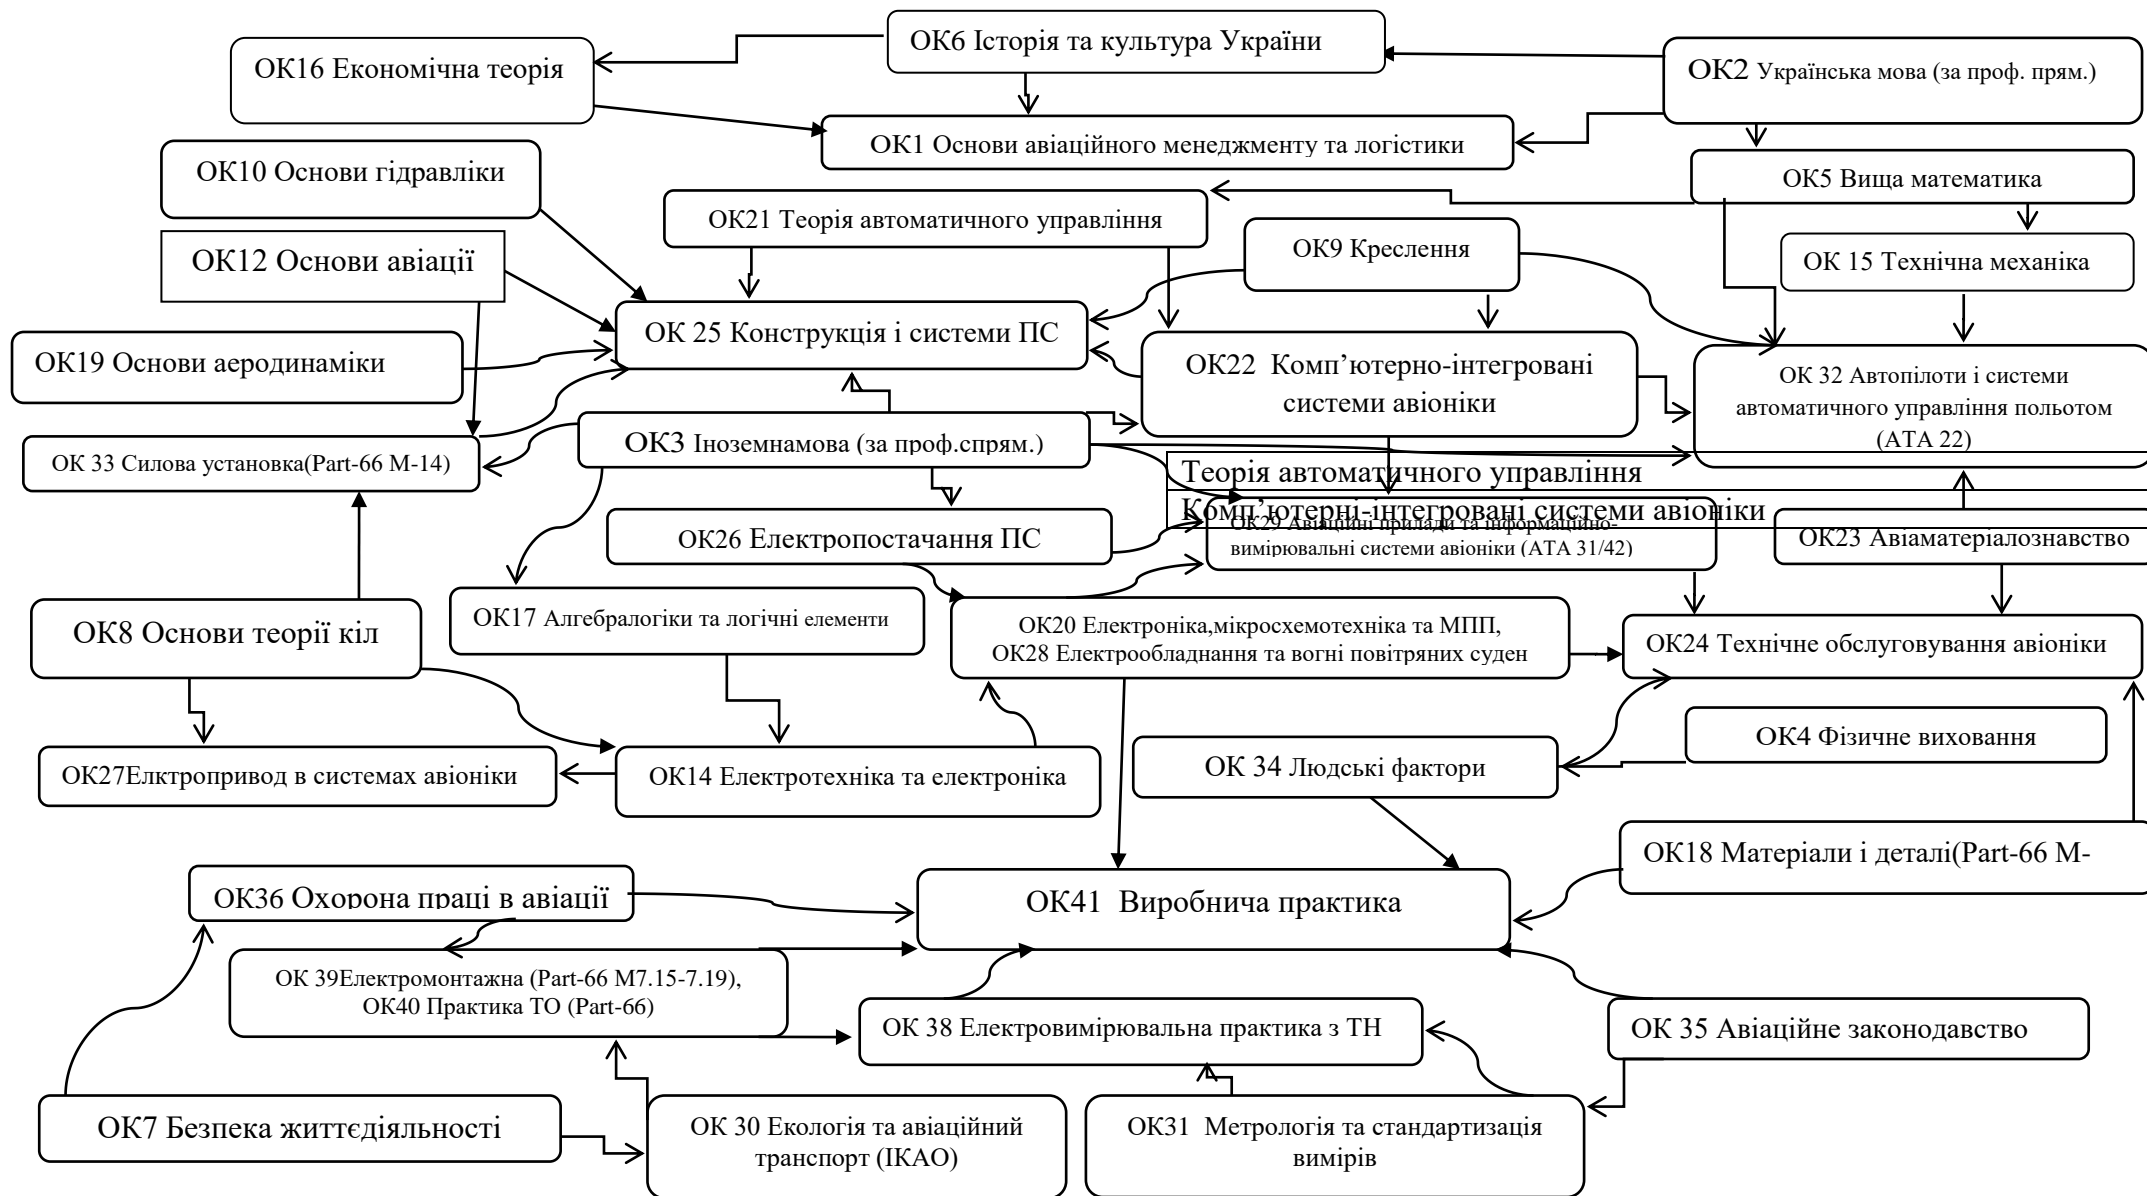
ОК6 Історія та культура України

ОК16 Економічна теорія

ОК2 Українська мова (за проф. прям.)

ОК1 Основи авіаційного менеджменту та логістики

ОК10 Основи гідравліки

ОК5 Вища математика

ОК21 Теорія автоматичного управління

ОК12 Основи авіації

ОК9 Креслення

ОК 15 Технічна механіка

ОК 25 Конструкція і системи ПС

ОК19 Основи аеродинаміки

ОК22 Комп'ютерно-інтегровані системи авіоніки

ОК 32 Автопілоти і системи автоматичного управління польотом (АТА 22)

ОК3 Іноземнамова (за проф.спрям.)

ОК 33 Силова установка(Part-66 М-14)

Теорія автоматичного управління

Комп'ютерні-інтегровані системи авіоніки

ОК29 Авіаційні прилади та інформаційно-вимірювальні системи авіоніки (АТА 31/42)

ОК26 Електропостачання ПС

ОК23 Авіаматеріалознавство

ОК8 Основи теорії кіл

ОК17 Алгебралогіки та логічні елементи

ОК20 Електроніка,мікросхемотехніка та МПП, ОК28 Електрообладнання та вогні повітряних суден

ОК24 Технічне обслуговування авіоніки

ОК4 Фізичне виховання

ОК 34 Людські фактори

ОК27Елктропривод в системах авіоніки

ОК14 Електротехніка та електроніка

ОК18 Матеріали і деталі(Part-66 М-

ОК36 Охорона праці в авіації

ОК41 Виробнича практика

ОК 39Електромонтажна (Part-66 М7.15-7.19), ОК40 Практика ТО (Part-66)

ОК 38 Електровимірювальна практика з ТН

ОК 35 Авіаційне законодавство

ОК7 Безпека життєдіяльності

ОК 30 Екологія та авіаційний транспорт (ІКАО)

ОК31 Метрологія та стандартизація вимірів